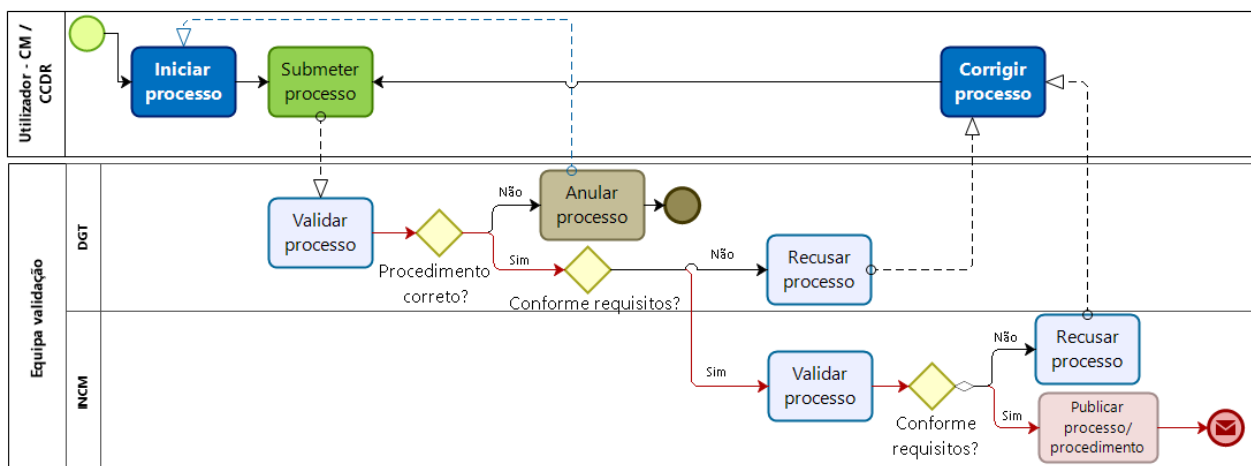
Utilizador - CM / CCDR

Iniciar processo

Submeter processo

Corrigir processo

Equipa validação

DGT

Validar processo

Procedimento correto?

Não

Anular processo

Sim

Conforme requisitos?

Não

Recusar processo

INCM

Sim

Validar processo

Conforme requisitos?

Não

Recusar processo

Sim

Publicar processo/ procedimento